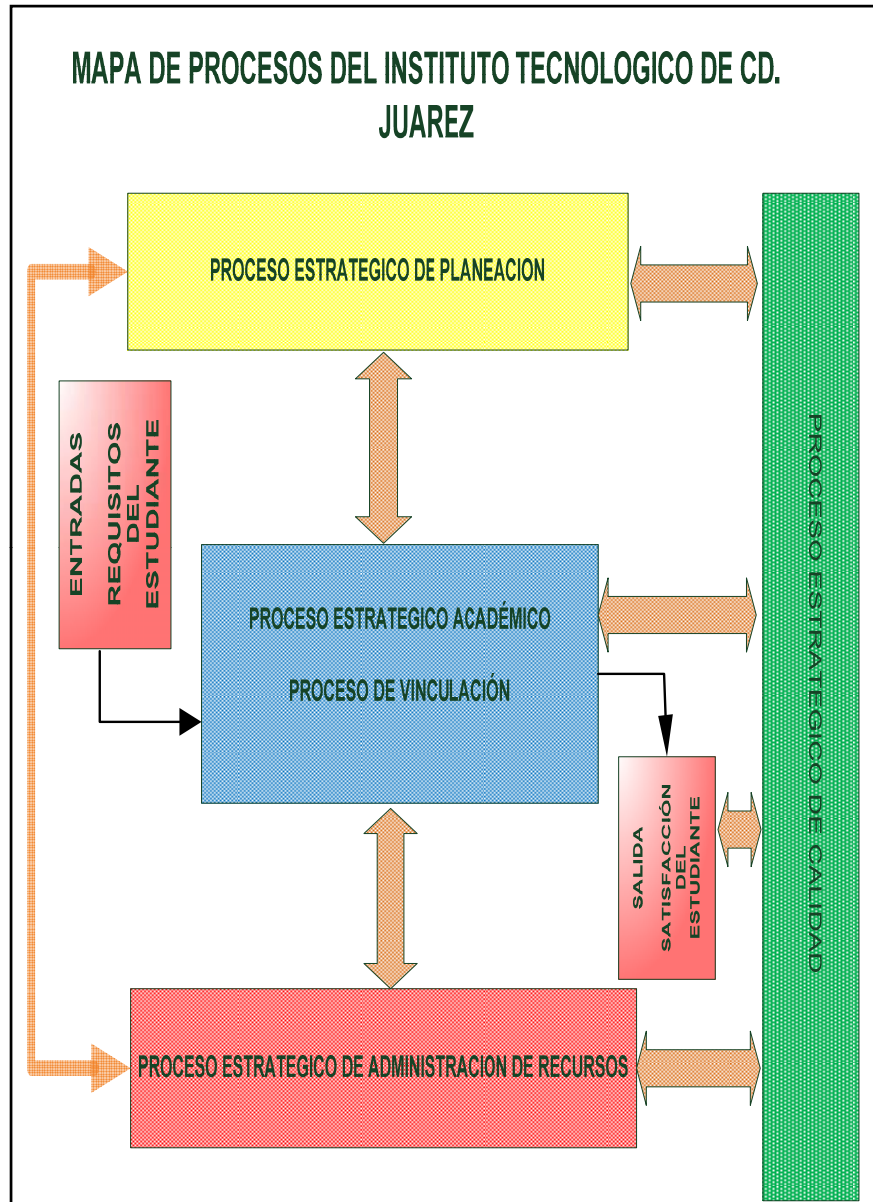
MAPA DE PROCESOS DEL INSTITUTO TECNOLOGICO DE CD. JUAREZ

PROCESO ESTRATEGICO DE PLANEACION

ENTRADAS
REQUISITOS DEL ESTUDIANTE

PROCESO ESTRATEGICO ACADÉMICO

PROCESO DE VINCULACIÓN

SALIDA
SATISFACCIÓN DEL ESTUDIANTE

PROCESO ESTRATEGICO DE CALIDAD

PROCESO ESTRATEGICO DE ADMINISTRACION DE RECURSOS